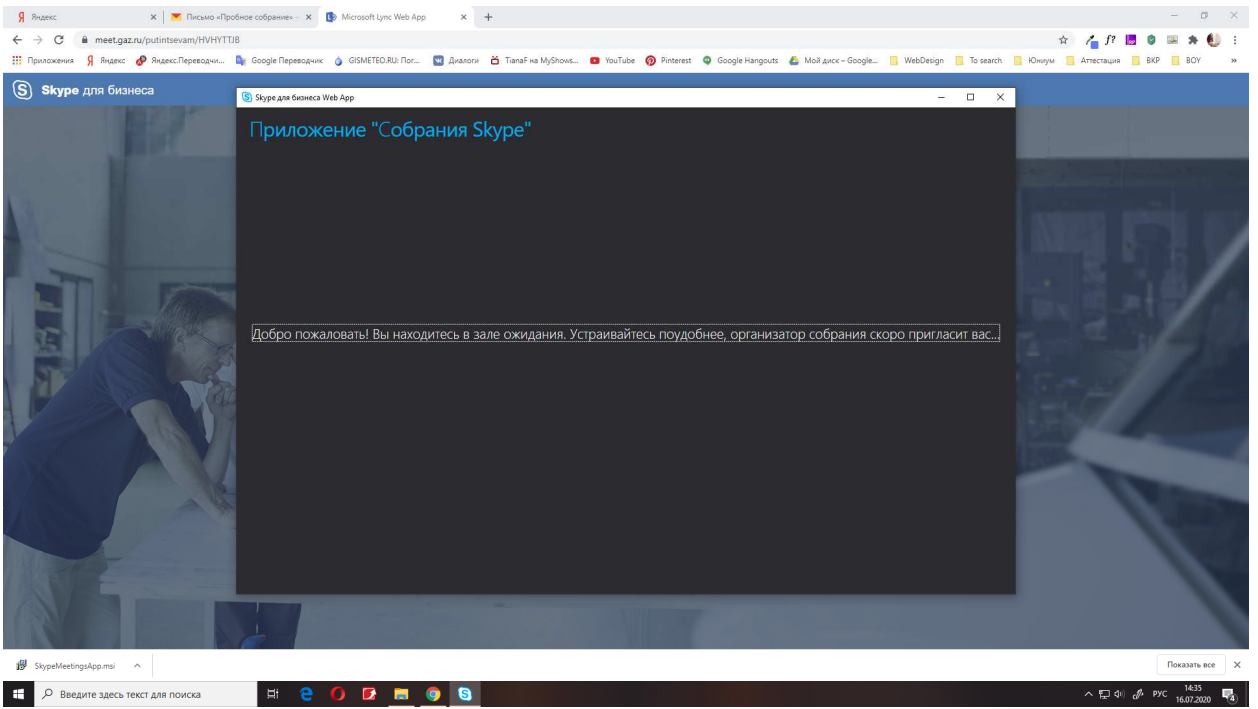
Яндекс × Письмо «Пробное собрание» – × Microsoft Lync Web App × +

meet.gaz.ru/putintsevam/HVHYTTJB

Приложения Яндекс Яндекс.Переводчи... Google Переводчик GISMETEO.RU: Пог... Диалоги TianaF на MyShows... YouTube Pinterest Google Hangouts Мой диск – Google... WebDesign To search Юниум Аттестация ВКР ВОУ

Skype для бизнеса

Skype для бизнеса Web App

Приложение "Собрания Skype"

Добро пожаловать! Вы находитесь в зале ожидания. Устраивайтесь поудобнее, организатор собрания скоро пригласит вас...

SkypeMeetingsApp.msi

Показать все

Введите здесь текст для поиска

РУС 14:35 16.07.2020 4